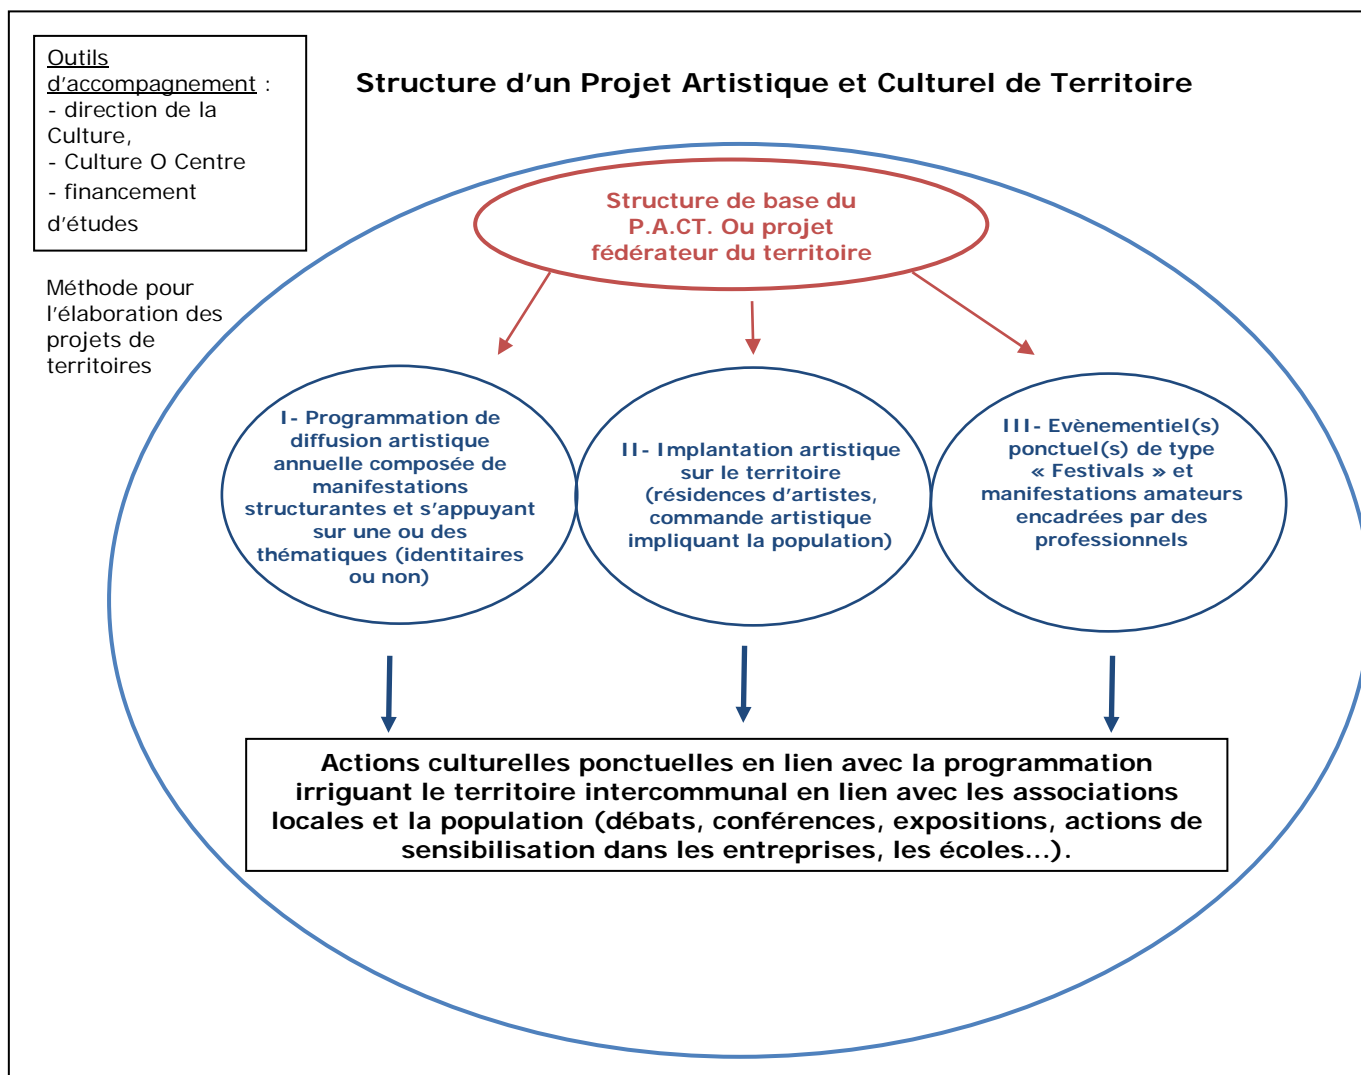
Outils d'accompagnement :
- direction de la Culture,
- Culture O Centre
- financement d'études

Méthode pour l'élaboration des projets de territoires

Structure d'un Projet Artistique et Culturel de Territoire

Structure de base du P.A.CT. Ou projet fédérateur du territoire

I- Programmation de diffusion artistique annuelle composée de manifestations structurantes et s'appuyant sur une ou des thématiques (identitaires ou non)

II- Implantation artistique sur le territoire (résidences d'artistes, commande artistique impliquant la population)

III- Evènementiel(s) ponctuel(s) de type « Festivals » et manifestations amateurs encadrées par des professionnels

Actions culturelles ponctuelles en lien avec la programmation irriguant le territoire intercommunal en lien avec les associations locales et la population (débats, conférences, expositions, actions de sensibilisation dans les entreprises, les écoles...).